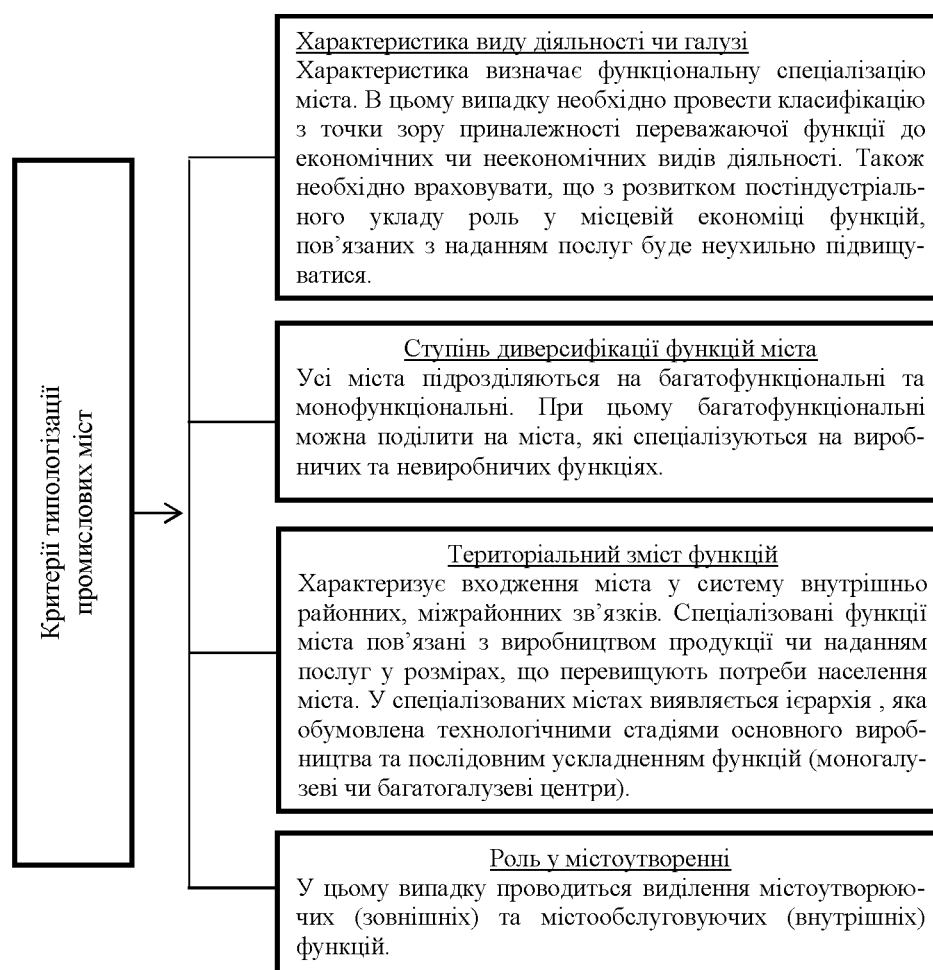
Критерії типологізації промислових міст

Характеристика виду діяльності чи галузі
Характеристика визначає функціональну спеціалізацію міста. В цьому випадку необхідно провести класифікацію з точки зору приналежності переважаючої функції до економічних чи неекономічних видів діяльності. Також необхідно враховувати, що з розвитком постіндустріального укладу роль у місцевій економіці функцій, пов'язаних з наданням послуг буде неухильно підвищуватися.

Ступінь диверсифікації функцій міста
Усі міста підрозділяються на багатофункціональні та монофункціональні. При цьому багатофункціональні можна поділити на міста, які спеціалізуються на виробничих та невиробничих функціях.

Територіальний зміст функцій
Характеризує входження міста у систему внутрішньо районних, міжрайонних зв'язків. Спеціалізовані функції міста пов'язані з виробництвом продукції чи наданням послуг у розмірах, що перевищують потреби населення міста. У спеціалізованих містах виявляється ієрархія , яка обумовлена технологічними стадіями основного виробництва та послідовним ускладненням функцій (моногалузеві чи багатогалузеві центри).

Роль у містоутворенні
У цьому випадку проводиться виділення містоутворюючих (зовнішніх) та містообслуговуючих (внутрішніх) функцій.